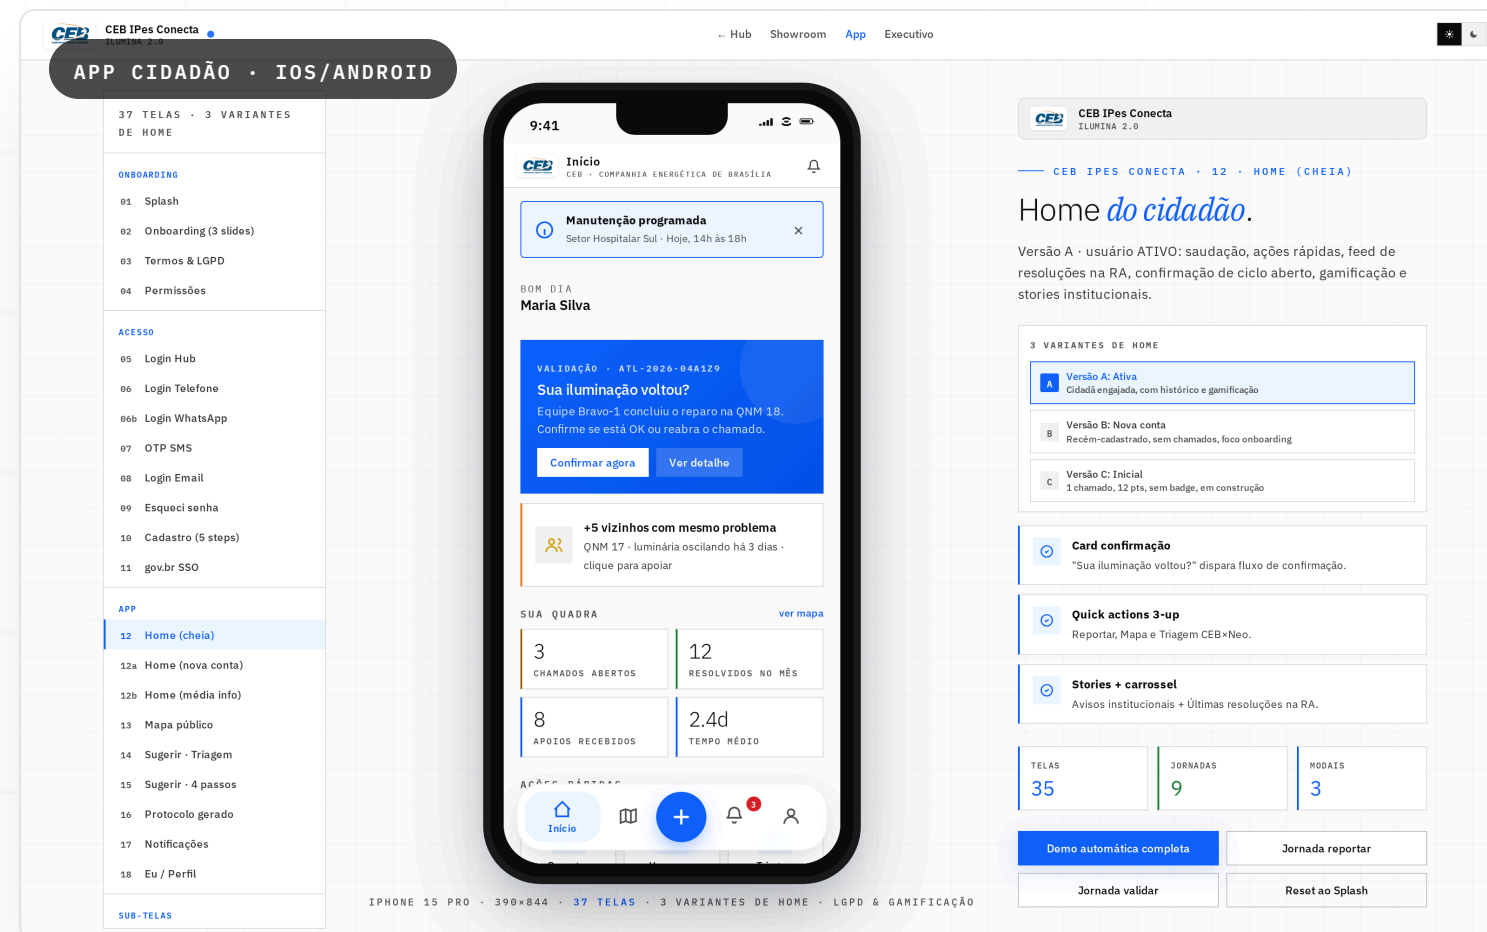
CEB IPes Conecta
ILUMINA 2.0

APP CIDADÃO · IOS/ANDROID

← Hub Showroom App Executivo

37 TELAS · 3 VARIANTES DE HOME

ONBOARDING
01 Splash
02 Onboarding (3 slides)
03 Termos & LGPD
04 Permissões

ACESSO
05 Login Hub
06 Login Telefone
06b Login WhatsApp
07 OTP SMS
08 Login Email
09 Esqueci senha
10 Cadastro (5 steps)
11 gov.br SSO

APP
12 Home (cheia)
12a Home (nova conta)
12b Home (média info)
13 Mapa público
14 Sugerir · Triagem
15 Sugerir · 4 passos
16 Protocolo gerado
17 Notificações
18 Eu / Perfil

SUB-TELAS

9:41

Início
CEB · COMPANHIA ENERGÉTICA DE BRASÍLIA

Manutenção programada
Setor Hospitalar Sul · Hoje, 14h às 18h

BOM DIA
Maria Silva

VALIDAÇÃO · ATL-2026-04A1Z9
Sua iluminação voltou?
Equipe Bravo-1 concluiu o reparo na QNM 18. Confirme se está OK ou reabra o chamado.
Confirmar agora Ver detalhe

+5 vizinhos com mesmo problema
QNM 17 · luminária oscilando há 3 dias · clique para apoiar

SUA QUADRA ver mapa
| 3 CHAMADOS ABERTOS | 12 RESOLVIDOS NO MÊS |
|---|---|
| 8 APOIOS RECEBIDOS | 2.4d TEMPO MÉDIO |

AÇÕES RÁPIDAS

Início 3

IPHONE 15 PRO · 390×844 · 37 TELAS · 3 VARIANTES DE HOME · LGPD & GAMIFICAÇÃO

CEB IPes Conecta
ILUMINA 2.0

CEB IPES CONECTA · 12 · HOME (CHEIA)

Home do cidadão.

Versão A · usuário ATIVO: saudação, ações rápidas, feed de resoluções na RA, confirmação de ciclo aberto, gamificação e stories institucionais.

3 VARIANTES DE HOME
A Versão A: Ativa
Cidadã engajada, com histórico e gamificação
B Versão B: Nova conta
Recém-cadastrado, sem chamados, foco onboarding
C Versão C: Inicial
1 chamado, 12 pts, sem badge, em construção

Card confirmação
"Sua iluminação voltou?" dispara fluxo de confirmação.

Quick actions 3-up
Reportar, Mapa e Triagem CEB×Neo.

Stories + carrossel
Avisos institucionais + Últimas resoluções na RA.

| TELAS | JORNADAS | MODAIS |
|---|---|---|
| 35 | 9 | 3 |

Demo automática completa
Jornada reportar
Jornada validar
Reset ao Splash